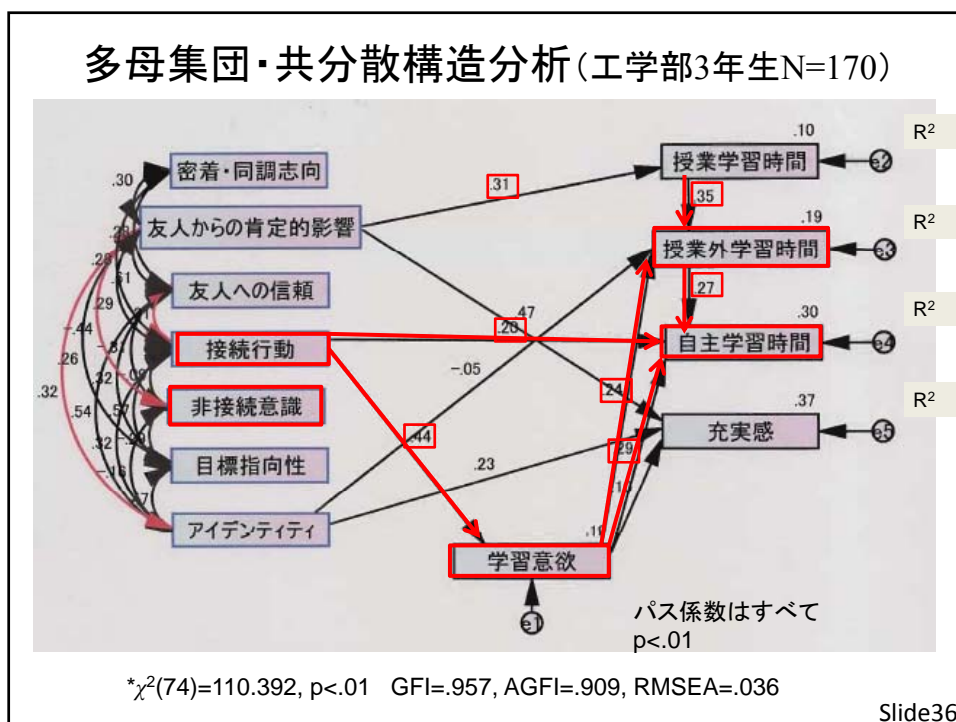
多母集団・共分散構造分析（工学部3年生N=170）

密着・同調志向
友人からの肯定的影響
友人への信頼
接続行動
非接続意識
目標指向性
アイデンティティ

.30
.23
.28
.51
.29
-.44
-.37
.26
.32
-.08
.32
.54
.57
.32
-.29
-.16
.37

.31
.47
.26
-.05
.44
.23
.24
.29
.13
.19

.10
授業学習時間
e2
R$^2$
.35
.19
授業外学習時間
e3
R$^2$
.27
.30
自主学習時間
e4
R$^2$
.37
充実感
e5
R$^2$

学習意欲
e1

パス係数はすべて p<.01

*$\chi^2$(74)=110.392, p<.01 GFI=.957, AGFI=.909, RMSEA=.036

Slide36